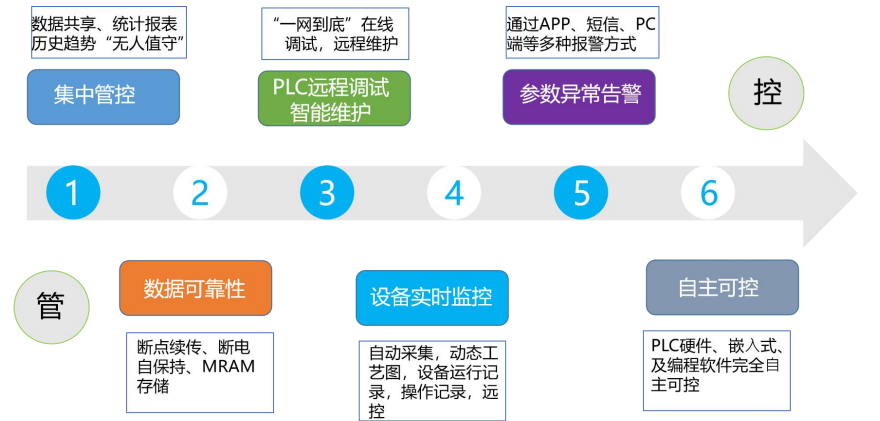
数据共享、统计报表历史趋势“无人值守”

集中管控

“一网到底”在线调试，远程维护

PLC远程调试智能维护

通过APP、短信、PC端等多种报警方式

参数异常告警

控

1

2

3

4

5

6

管

数据可靠性

断点续传、断电自保持、MRAM存储

设备实时监控

自动采集，动态工艺图，设备运行记录，操作记录，远控

自主可控

PLC硬件、嵌入式、及编程软件完全自主可控